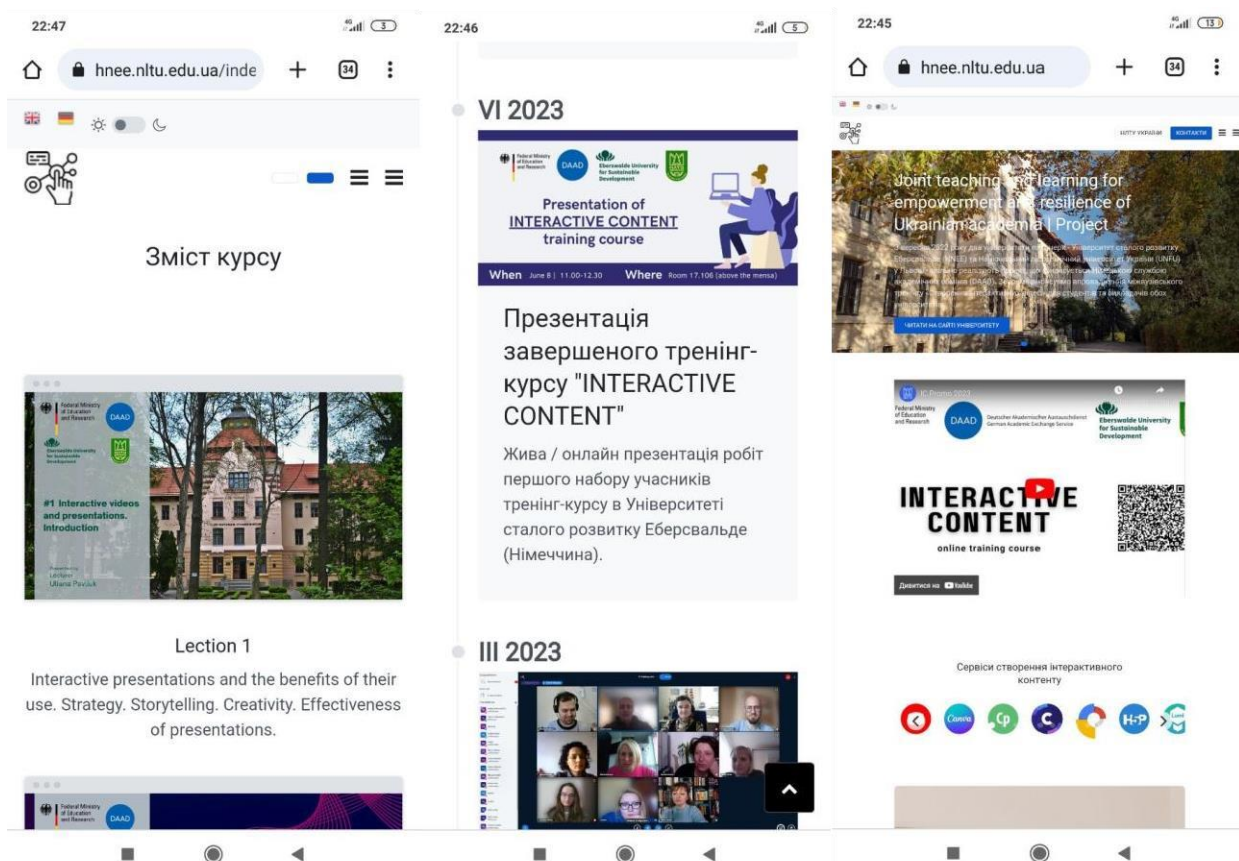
22:47

hnee.nltu.edu.ua/inde

34

Зміст курсу

Federal Ministry of Education and Research

DAAD

Eberswalde University for Sustainable Development

#1 Interactive videos and presentations. Introduction

Lecturer Uliana Pavliuk

Lection 1

Interactive presentations and the benefits of their use. Strategy. Storytelling. Creativity. Effectiveness of presentations.

Federal Ministry of Education and Research

DAAD

22:46

VI 2023

Federal Ministry of Education and Research

DAAD

Eberswalde University for Sustainable Development

Presentation of INTERACTIVE CONTENT training course

When June 8 | 11.00-12.30 Where Room 17.106 (above the mensa)

Презентація завершеного тренінг-курсу "INTERACTIVE CONTENT"

Жива / онлайн презентація робіт першого набору учасників тренінг-курсу в Університеті сталого розвитку Еберсвальде (Німеччина).

III 2023

22:45

hnee.nltu.edu.ua

34

НЛТУ УКРАЇНИ КОНТАКТИ

Joint teaching and learning for empowerment and resilience of Ukrainian academia | Project

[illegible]

ЧИТАТИ НА САЙТІ УНІВЕРСИТЕТУ

IC Promo 2023

Federal Ministry of Education and Research

DAAD Deutscher Akademischer Austauschdienst German Academic Exchange Service

Eberswalde University for Sustainable Development

INTERACTIVE CONTENT

online training course

Дивитися на YouTube

Сервіси створення інтерактивного контенту